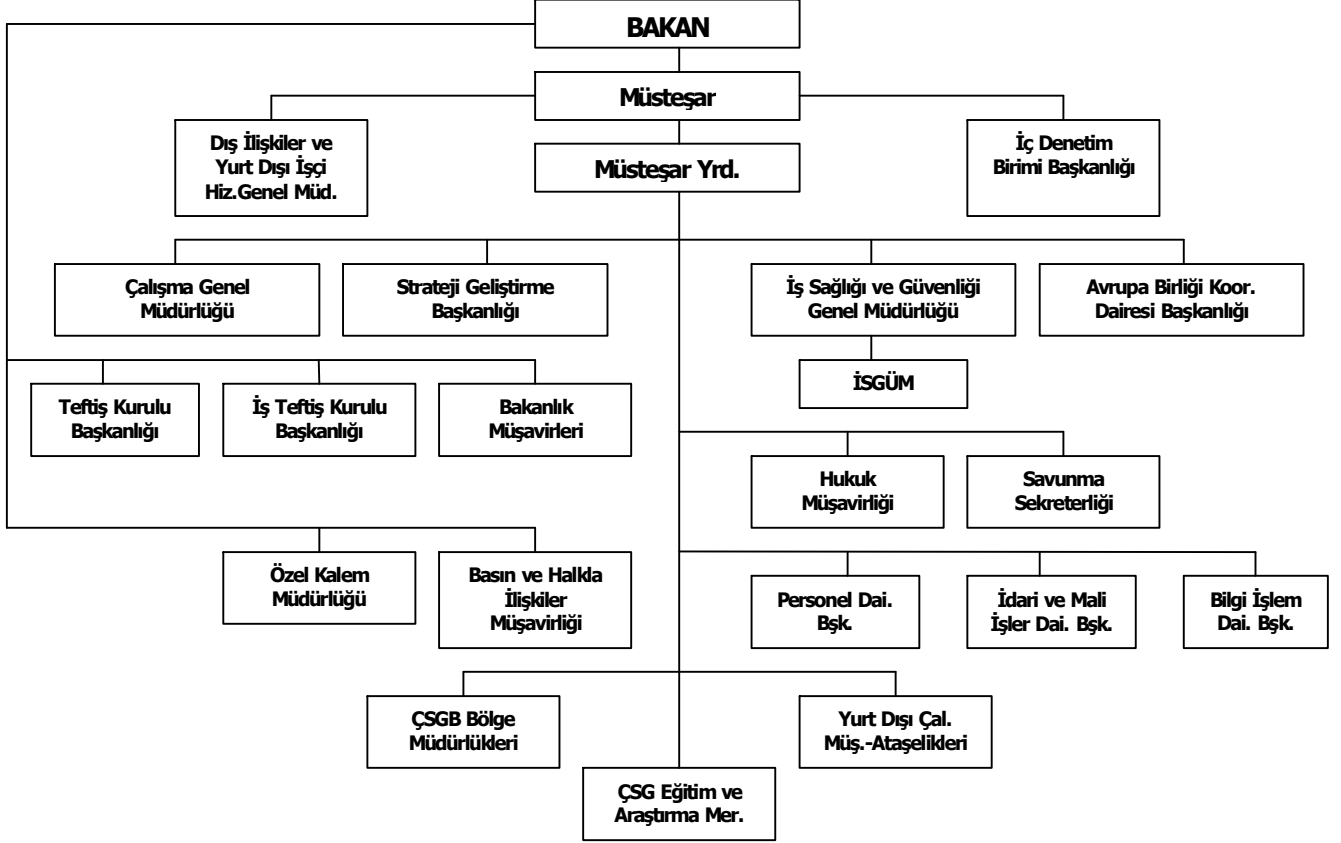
BAKAN

Müsteşar

Dış İlişkiler ve Yurt Dışı İşçi Hiz.Genel Müd.

İç Denetim Birimi Başkanlığı

Müsteşar Yrd.

Çalışma Genel Müdürlüğü

Strateji Geliştirme Başkanlığı

İş Sağlığı ve Güvenliği Genel Müdürlüğü

Avrupa Birliği Koor. Dairesi Başkanlığı

İSGÜM

Teftiş Kurulu Başkanlığı

İş Teftiş Kurulu Başkanlığı

Bakanlık Müşavirleri

Hukuk Müşavirliği

Savunma Sekreterliği

Özel Kalem Müdürlüğü

Basın ve Halkla İlişkiler Müşavirliği

Personel Dai. Bşk.

İdari ve Mali İşler Dai. Bşk.

Bilgi İşlem Dai. Bşk.

ÇSGB Bölge Müdürlükleri

Yurt Dışı Çal. Müş.-Ataşelikleri

ÇSG Eğitim ve Araştırma Mer.